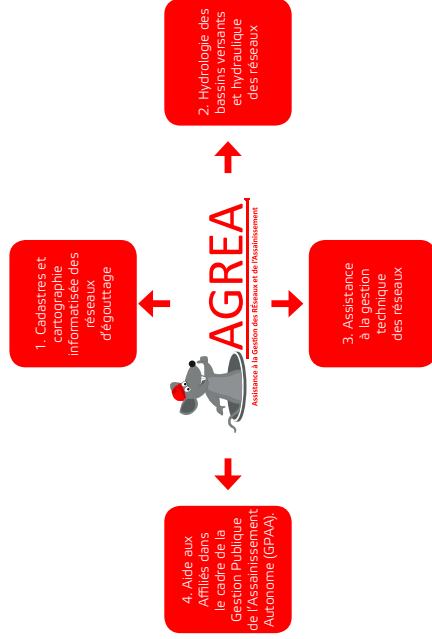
2. Hydrologie des bassins versants et hydraulique des réseaux

1. Cadastres et cartographie informatisée des réseaux d'égouttage

AGREA
Assistance à la Gestion des RÉseaux et de l'Assainissement

3. Assistance à la gestion technique des réseaux

4. Aide aux Affiliés dans le cadre de la Gestion Publique de l'Assainissement Autonome (GPAA).